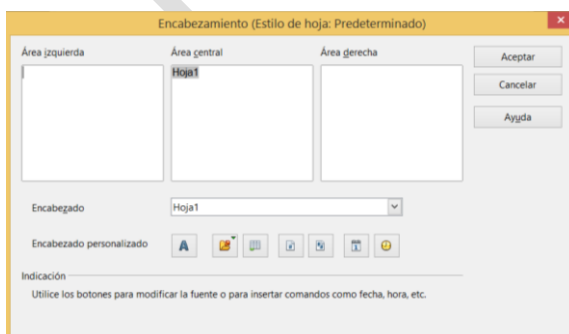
Encabezamiento (Estilo de hoja: Predeterminado)

Área izquierda

Área central

Hoja1

Área derecha

Aceptar

Cancelar

Ayuda

Encabezado

Hoja1

Encabezado personalizado

A

Indicación

Utilice los botones para modificar la fuente o para insertar comandos como fecha, hora, etc.